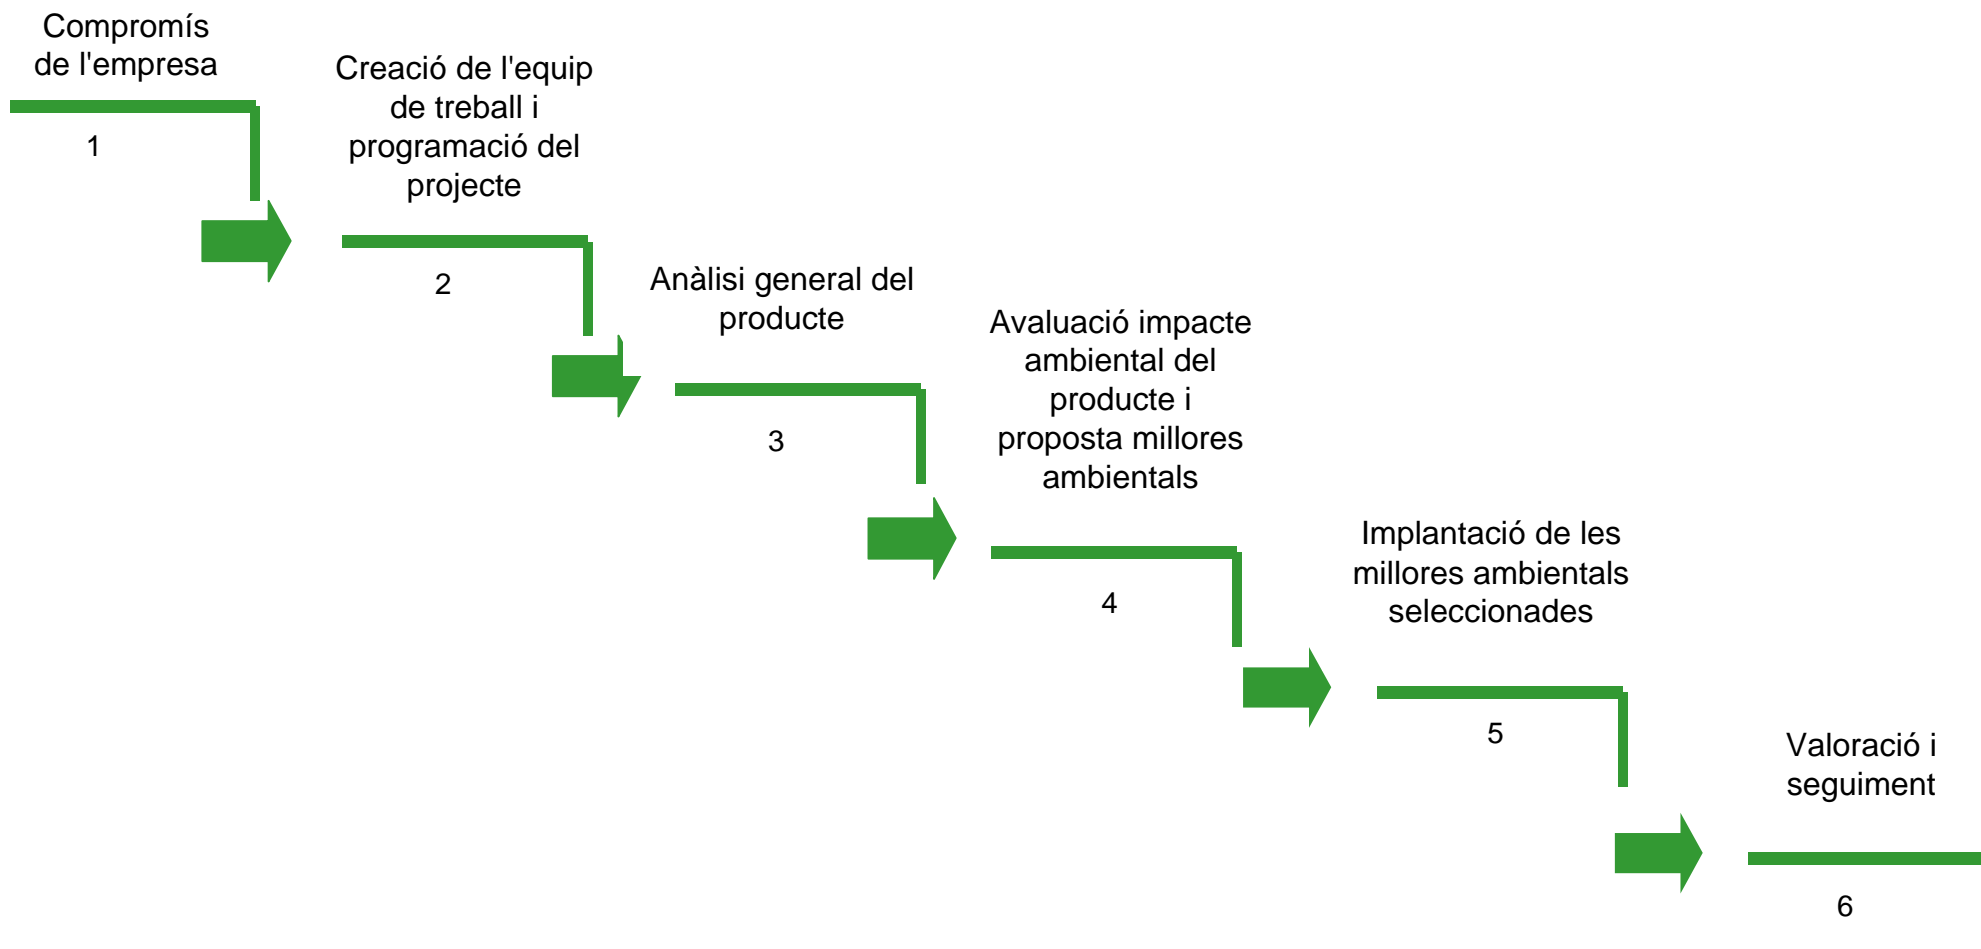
Compromís de l'empresa

1

Creació de l'equip de treball i programació del projecte

2

Anàlisi general del producte

3

Avaluació impacte ambiental del producte i proposta millores ambientals

4

Implantació de les millores ambientals seleccionades

5

Valoració i seguiment

6